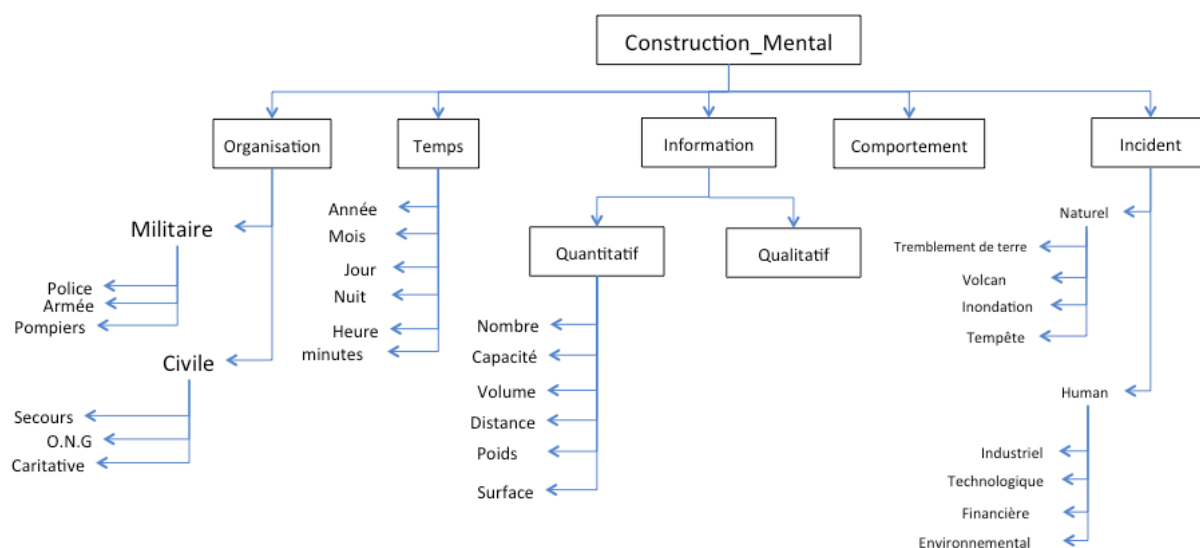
Construction_Mental

Organisation

Militaire

Police
Armée
Pompiers

Civile

Secours
O.N.G
Caritative

Temps

Année
Mois
Jour
Nuit
Heure
minutes

Information

Quantitatif

Nombre
Capacité
Volume
Distance
Poids
Surface

Qualitatif

Comportement

Incident

Naturel

Tremblement de terre
Volcan
Inondation
Tempête

Human

Industriel
Technologique
Financière
Environnemental